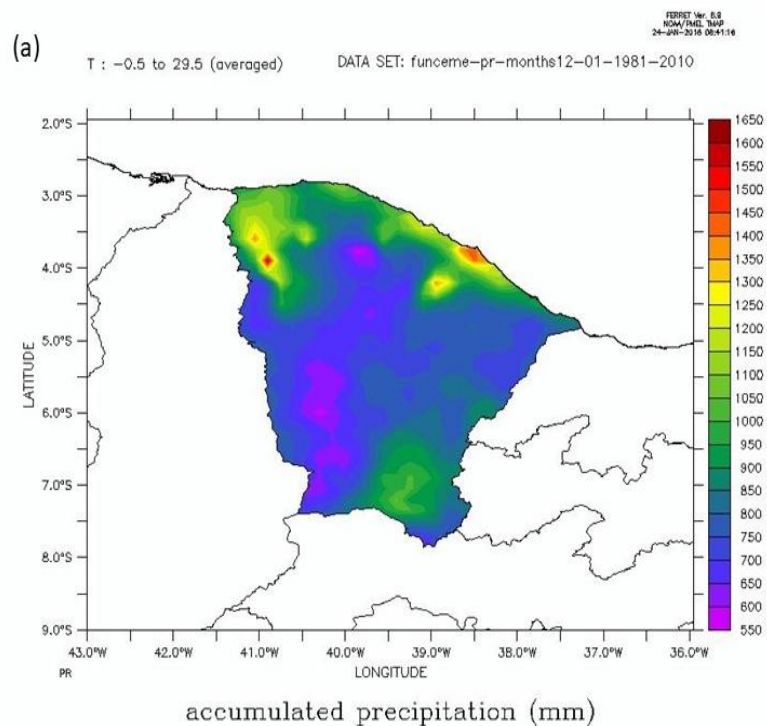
(a)

FERRET Ver. 6.8
NOAA/PMEL TMAP
24-JAN-2016 08:41:16

T : -0.5 to 29.5 (averaged)

DATA SET: funceme-pr-months12-01-1981-2010

2.0°S
3.0°S
4.0°S
5.0°S
6.0°S
7.0°S
8.0°S
9.0°S

LATITUDE

43.0°W
42.0°W
41.0°W
40.0°W
39.0°W
38.0°W
37.0°W
36.0°W

PR

LONGITUDE

1650
1600
1550
1500
1450
1400
1350
1300
1250
1200
1150
1100
1050
1000
950
900
850
800
750
700
650
600
550

accumulated precipitation (mm)